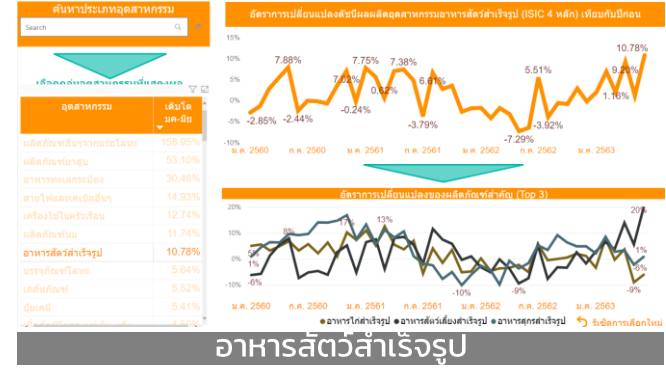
ค้นหาประเภทอุตสาหกรรม

Search

เลือกอุตสาหกรรมที่แสดงผล

| อุตสาหกรรม | เติบโต มค.-มิย |
|---|---|
| ผลิตภัณฑ์อื่นๆจากแร่อโลหะ | 156.95% |
| ผลิตภัณฑ์ยาสูบ | 53.10% |
| อาหารทะเลกระป๋อง | 30.46% |
| สายไฟและเคเบิลอื่นๆ | 14.93% |
| เครื่องใช้ในครัวเรือน | 12.74% |
| ผลิตภัณฑ์นม | 11.74% |
| อาหารสัตว์สำเร็จรูป | 10.78% |
| บรรจุภัณฑ์โลหะ | 5.64% |
| เหล็กภัณฑ์ | 5.52% |
| ปิยเคมี | 5.41% |

อัตราการเปลี่ยนแปลงดัชนีผลผลิตอุตสาหกรรมอาหารสัตว์สำเร็จรูป (ISIC 4 หลัก) เทียบกับปีก่อน

15%
10%
5%
0%
-5%
-10%

7.88%
-2.85%
-2.44%
7.02%
-0.24%
7.75%
0.62%
7.38%
6.61%
-3.79%
-7.29%
5.51%
-3.92%
1.16%
9.20%
10.78%

ม.ค. 2560 ก.ค. 2560 ม.ค. 2561 ก.ค. 2561 ม.ค. 2562 ก.ค. 2562 ม.ค. 2563

อัตราการเปลี่ยนแปลงของผลิตภัณฑ์สำคัญ (Top 3)

20%
10%
0%
-10%
-20%

-5%
8%
17%
13%
-10%
-9%
20%
1%
-6%
-9%

ม.ค. 2560 ก.ค. 2560 ม.ค. 2561 ก.ค. 2561 ม.ค. 2562 ก.ค. 2562 ม.ค. 2563

อาหารไก่สำเร็จรูป อาหารสัตว์เลี้ยงสำเร็จรูป อาหารสุกรสำเร็จรูป

รีเซ็ตการเลือกใหม่

อาหารสัตว์สำเร็จรูป